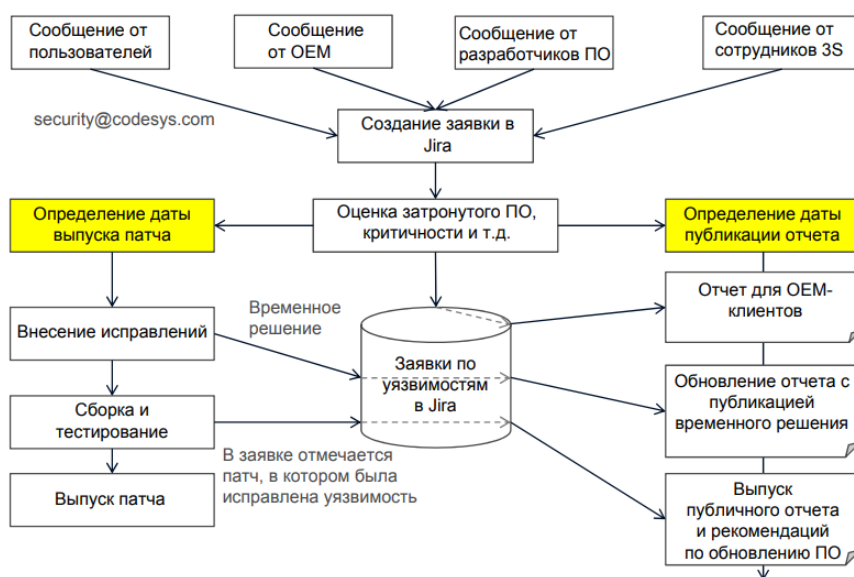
Сообщение от пользователей

Сообщение от OEM

Сообщение от разработчиков ПО

Сообщение от сотрудников 3S

security@codesys.com

Создание заявки в Jira

Определение даты выпуска патча

Оценка затронутого ПО, критичности и т.д.

Определение даты публикации отчета

Внесение исправлений

Временное решение

Заявки по уязвимостям в Jira

Отчет для OEM-клиентов

Обновление отчета с публикацией временного решения

Сборка и тестирование

В заявке отмечается патч, в котором была исправлена уязвимость

Выпуск патча

Выпуск публичного отчета и рекомендаций по обновлению ПО